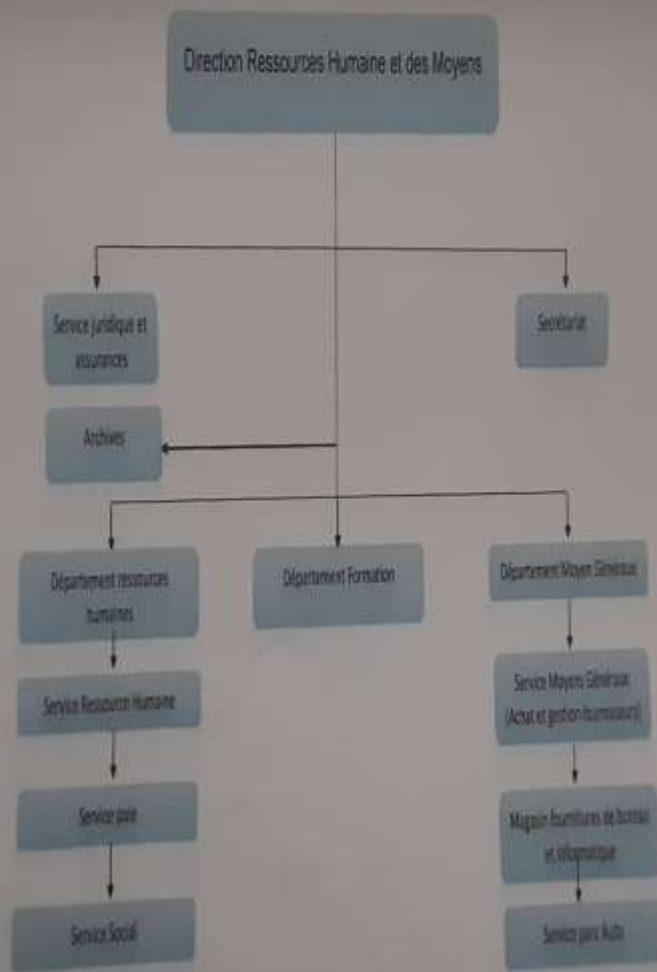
Direction Ressources Humaine et des Moyens

Service juridique et assurances

Secrétariat

Archives

Département ressources humaines

Département Formation

Département Moyen Généraux

Service Ressource Humaine

Service paie

Service Social

Service Moyens Généraux (Achat et gestion fournisseurs)

Magasin fournitures de bureau et informatique

Service parc Auto